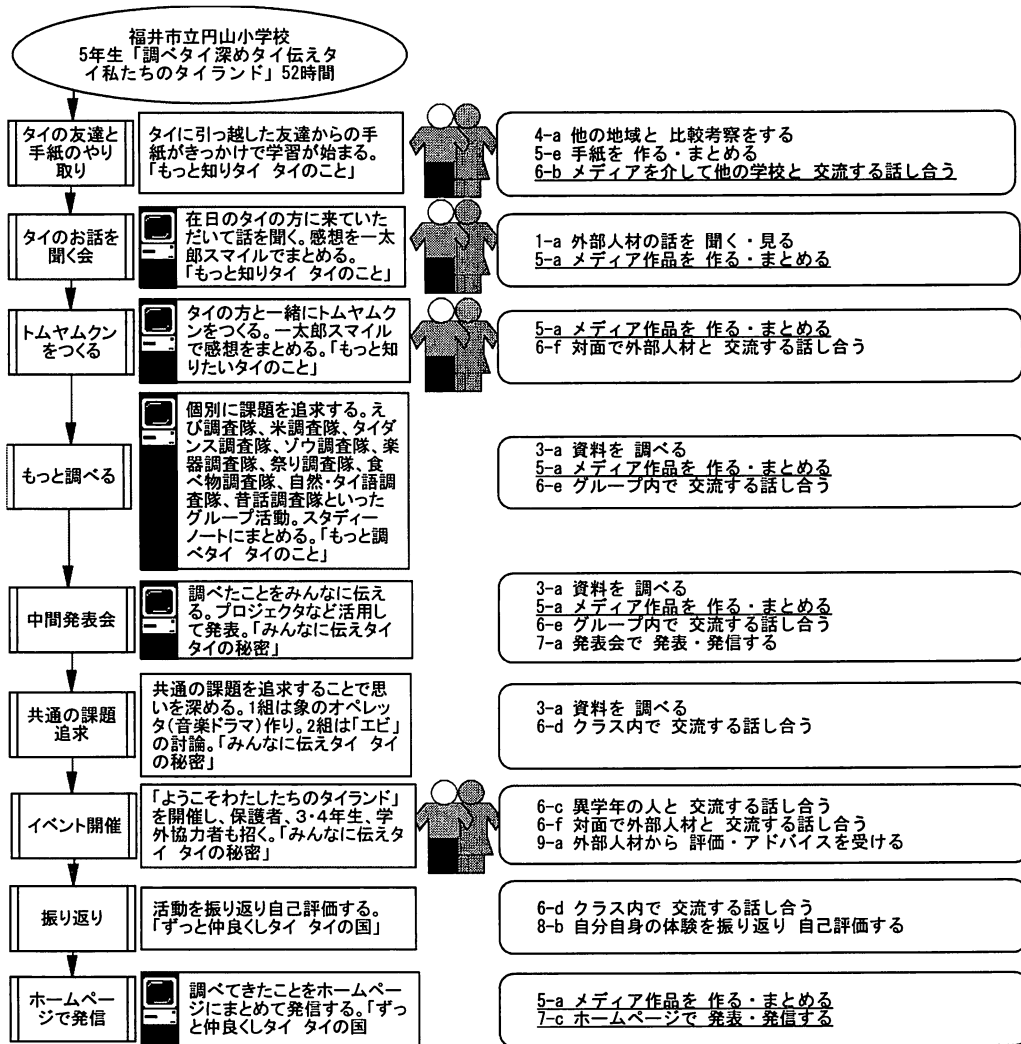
福井市立円山小学校
5年生「調べタイ深めタイ伝えタイ私たちのタイランド」52時間

タイの友達と手紙のやり取り

タイに引っ越した友達からの手紙がきっかけで学習が始まる。「もっと知りタイ タイのこと」

4-a 他の地域と 比較考察をする
5-e 手紙を 作る・まとめる
6-b メディアを介して他の学校と 交流する話し合う

タイのお話を聞く会

在日のタイの方に来ていただいて話を聞く。感想を一太郎スマイルでまとめる。「もっと知りタイ タイのこと」

1-a 外部人材の話を 聞く・見る
5-a メディア作品を 作る・まとめる

トムヤムクンをつくる

タイの方と一緒にトムヤムクンをつくる。一太郎スマイルで感想をまとめる。「もっと知りたいタイのこと」

5-a メディア作品を 作る・まとめる
6-f 対面で外部人材と 交流する話し合う

もっと調べる

個別に課題を追求する。えび調査隊、米調査隊、タイダンス調査隊、ゾウ調査隊、楽器調査隊、祭り調査隊、食べ物調査隊、自然・タイ語調査隊、昔話調査隊といったグループ活動。スタディーノートにまとめる。「もっと調べタイ タイのこと」

3-a 資料を 調べる
5-a メディア作品を 作る・まとめる
6-e グループ内で 交流する話し合う

中間発表会

調べたことをみんなに伝える。プロジェクタなど活用して発表。「みんなに伝えタイ タイの秘密」

3-a 資料を 調べる
5-a メディア作品を 作る・まとめる
6-e グループ内で 交流する話し合う
7-a 発表会で 発表・発信する

共通の課題追求

共通の課題を追求することで思いを深める。1組は象のオペレッタ(音楽ドラマ)作り。2組は「エビ」の討論。「みんなに伝えタイ タイの秘密」

3-a 資料を 調べる
6-d クラス内で 交流する話し合う

イベント開催

「ようこそわたしたちのタイランド」を開催し、保護者、3・4年生、学外協力者も招く。「みんなに伝えタイ タイの秘密」

6-c 異学年の人と 交流する話し合う
6-f 対面で外部人材と 交流する話し合う
9-a 外部人材から 評価・アドバイスを受ける

振り返り

活動を振り返り自己評価する。「ずっと仲良くしタイ タイの国」

6-d クラス内で 交流する話し合う
8-b 自分自身の体験を振り返り 自己評価する

ホームページで発信

調べてきたことをホームページにまとめて発信する。「ずっと仲良くしタイ タイの国

5-a メディア作品を 作る・まとめる
7-c ホームページで 発表・発信する